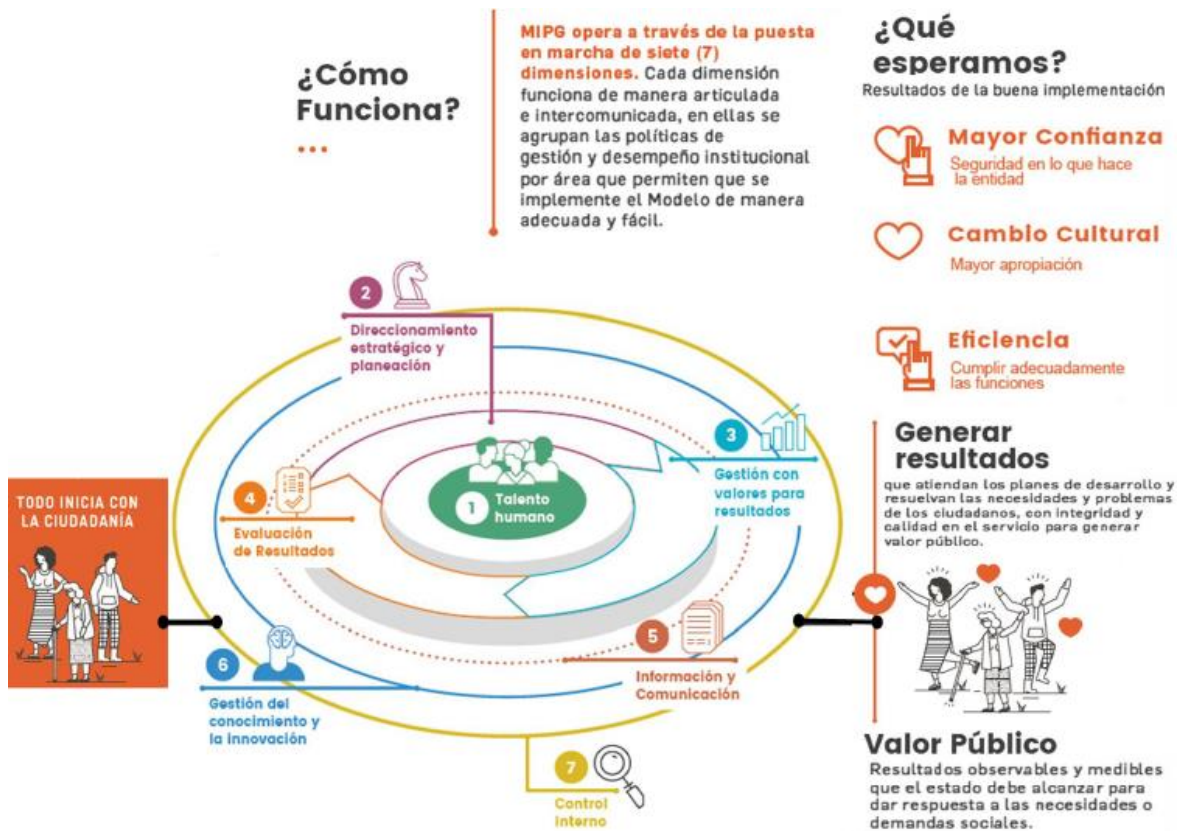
¿Cómo Funciona?
...

MIPG opera a través de la puesta en marcha de siete (7) dimensiones. Cada dimensión funciona de manera articulada e intercomunicada, en ellas se agrupan las políticas de gestión y desempeño institucional por área que permiten que se implemente el Modelo de manera adecuada y fácil.

¿Qué esperamos?
Resultados de la buena implementación

Mayor Confianza
Seguridad en lo que hace la entidad

Cambio Cultural
Mayor apropiación

Eficiencia
Cumplir adecuadamente las funciones

2
Direccionamiento estratégico y planeación

3
Gestión con valores para resultados

4
Evaluación de Resultados

1
Talento humano

5
Información y Comunicación

6
Gestión del conocimiento y la innovación

7
Control interno

TODO INICIA CON LA CIUDADANÍA

Generar resultados
que atiendan los planes de desarrollo y resuelvan las necesidades y problemas de los ciudadanos, con integridad y calidad en el servicio para generar valor público.

Valor Público
Resultados observables y medibles que el estado debe alcanzar para dar respuesta a las necesidades o demandas sociales.